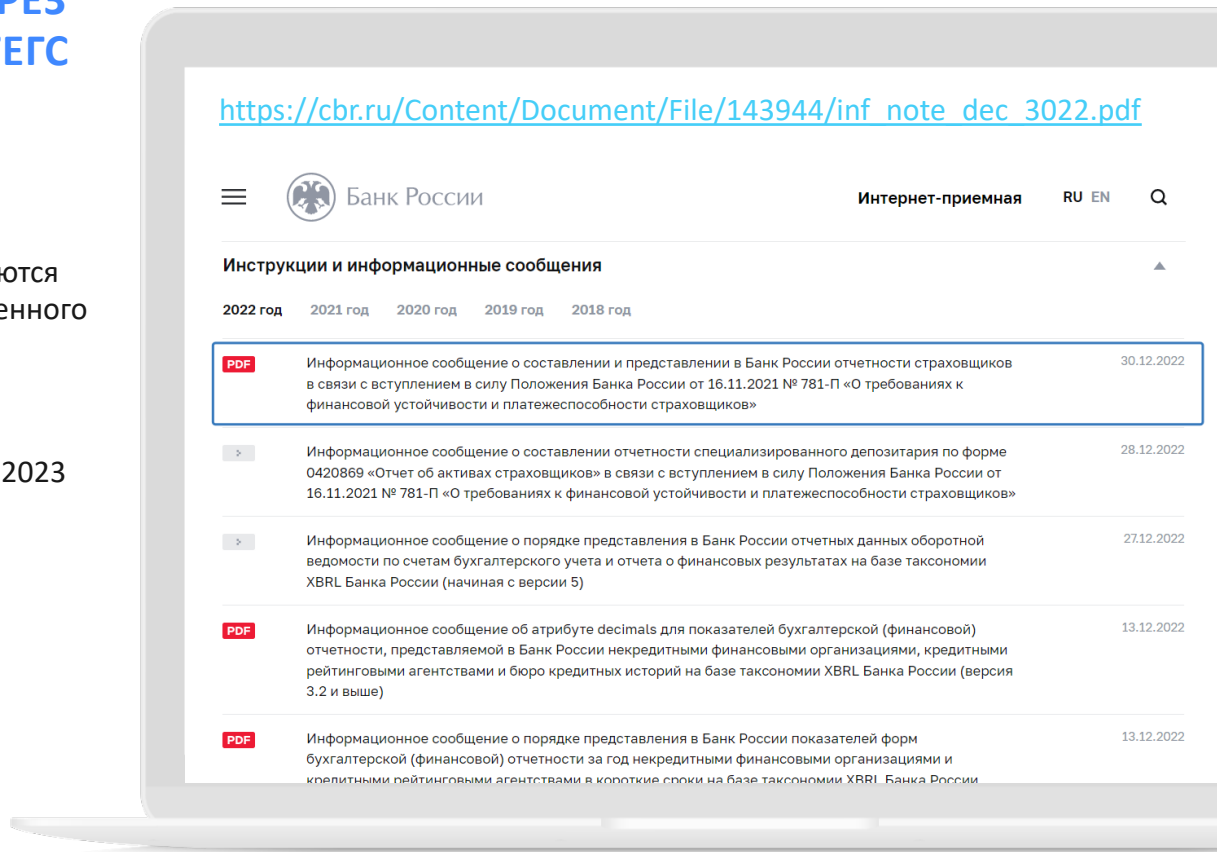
PES
ЕГС

ются
енного

2023

https://cbr.ru/Content/Document/File/143944/inf_note_dec_3022.pdf

Банк России

Интернет-приемная

RU EN

Инструкции и информационные сообщения

2022 год 2021 год 2020 год 2019 год 2018 год

PDF Информационное сообщение о составлении и представлении в Банк России отчетности страховщиков в связи с вступлением в силу Положения Банка России от 16.11.2021 № 781-П «О требованиях к финансовой устойчивости и платежеспособности страховщиков» 30.12.2022

Информационное сообщение о составлении отчетности специализированного депозитария по форме 0420869 «Отчет об активах страховщиков» в связи с вступлением в силу Положения Банка России от 16.11.2021 № 781-П «О требованиях к финансовой устойчивости и платежеспособности страховщиков» 28.12.2022

Информационное сообщение о порядке представления в Банк России отчетных данных оборотной ведомости по счетам бухгалтерского учета и отчета о финансовых результатах на базе таксономии XBRL Банка России (начиная с версии 5) 27.12.2022

PDF Информационное сообщение об атрибуте decimals для показателей бухгалтерской (финансовой) отчетности, представляемой в Банк России некредитными финансовыми организациями, кредитными рейтинговыми агентствами и бюро кредитных историй на базе таксономии XBRL Банка России (версия 3.2 и выше) 13.12.2022

PDF Информационное сообщение о порядке представления в Банк России показателей форм бухгалтерской (финансовой) отчетности за год некредитными финансовыми организациями и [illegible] 13.12.2022